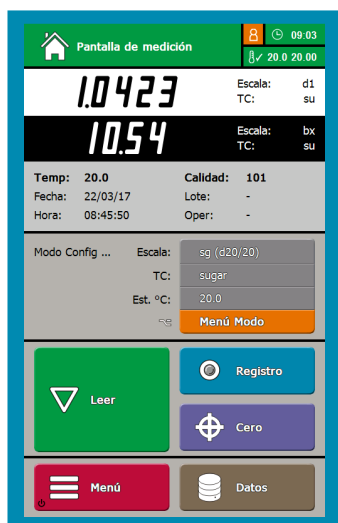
Pantalla de medición
09:03
20.0 20.00

1.0423
Escala: d1
TC: su

10.54
Escala: bx
TC: su

Temp: 20.0
Fecha: 22/03/17
Hora: 08:45:50
Calidad: 101
Lote: -
Oper: -

Modo Config ...
Escala: sg (d20/20)
TC: sugar
Est. °C: 20.0
Menú Modo

Leer
Registro
Cero
Menú
Datos